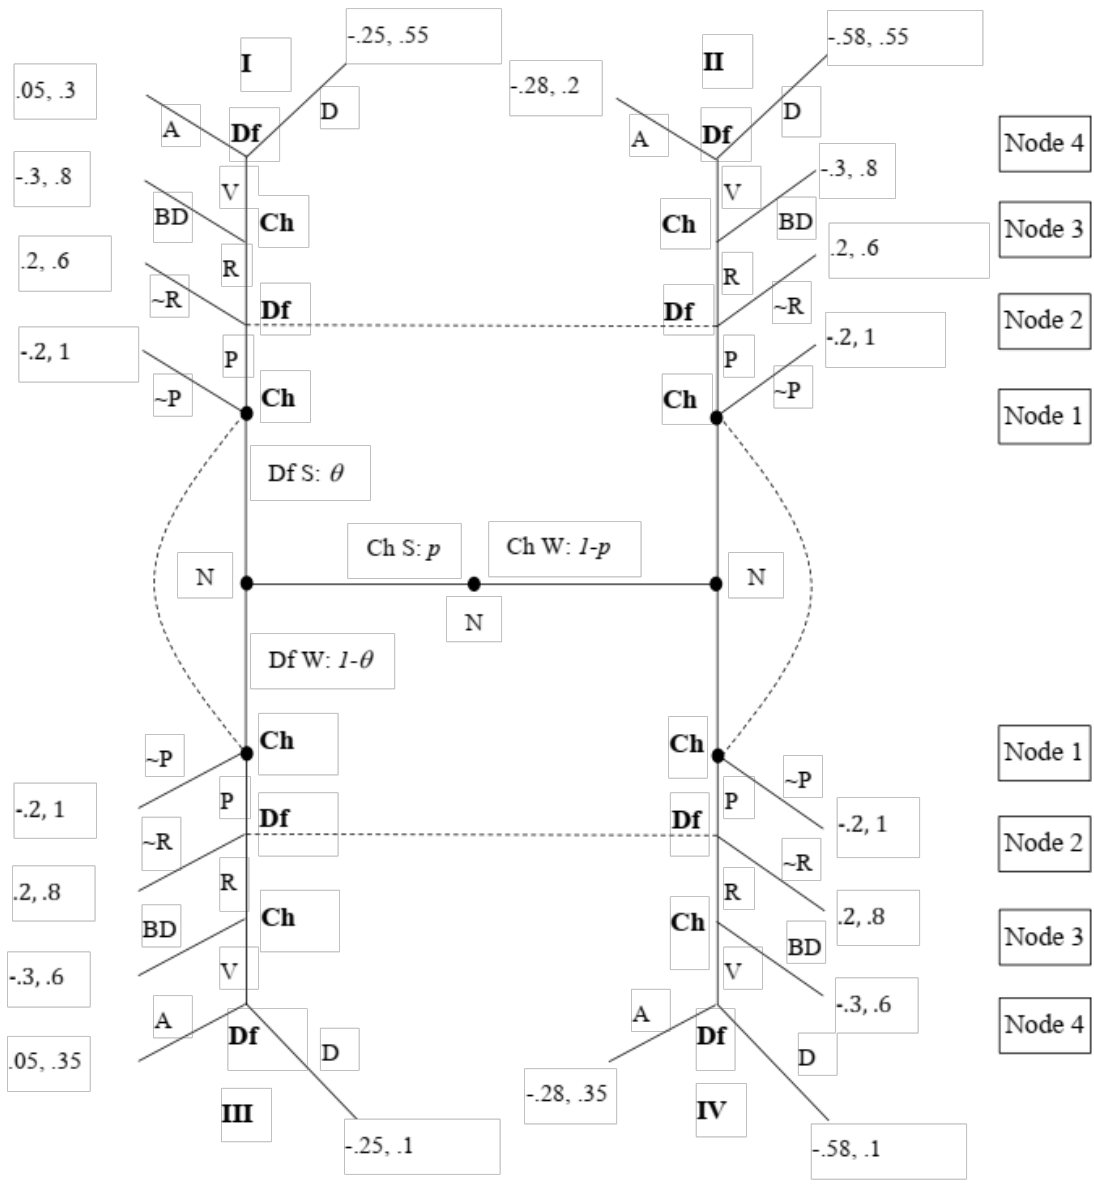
-.25, .55
I
.05, .3
A
Df
D
V
-.3, .8
BD
Ch
R
.2, .6
~R
Df
P
-.2, 1
~P
Ch

II
-.58, .55
-.28, .2
A
Df
D
V
-.3, .8
Ch
BD
R
.2, .6
Df
~R
P
-.2, 1
Ch
~P

Node 4
Node 3
Node 2
Node 1

Df S: $\theta$
Ch S: $p$
Ch W: $1-p$
N
N
N
Df W: $1-\theta$

Ch
~P
P
-.2, 1
Df
~R
R
.2, .8
Ch
BD
V
-.3, .6
A
Df
D
.05, .35
III
-.25, .1

Ch
~P
P
-.2, 1
Df
~R
R
.2, .8
Ch
BD
V
-.3, .6
A
Df
D
-.28, .35
IV
-.58, .1

Node 1
Node 2
Node 3
Node 4